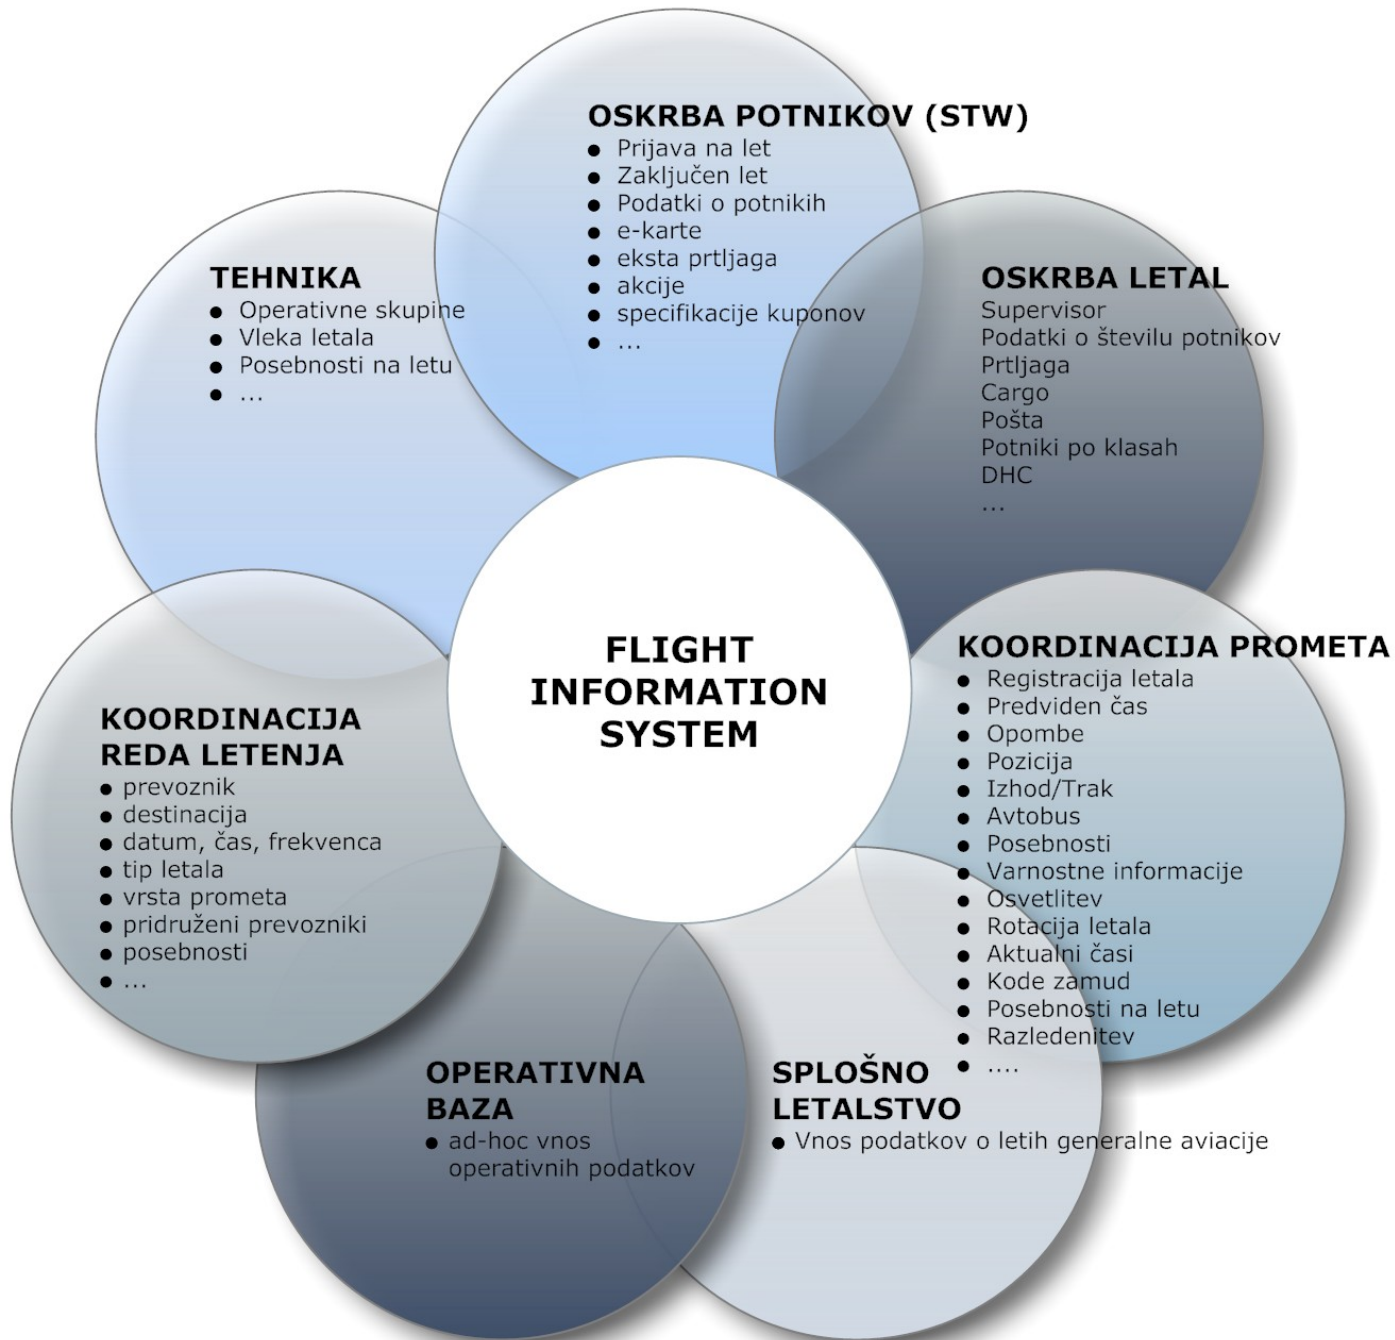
OSKRBA POTNIKOV (STW)
- Prijava na let
- Zaključen let
- Podatki o potnikih
- e-karte
- eksta prtljaga
- akcije
- specifikacije kuponov
- ...

TEHNIKA
- Operativne skupine
- Vleka letala
- Posebnosti na letu
- ...

OSKRBA LETAL
Supervisor
Podatki o številu potnikov
Prtljaga
Cargo
Pošta
Potniki po klasah
DHC
...

FLIGHT INFORMATION SYSTEM

KOORDINACIJA PROMETA
- Registracija letala
- Predviden čas
- Opombe
- Pozicija
- Izhod/Trak
- Avtobus
- Posebnosti
- Varnostne informacije
- Osvetlitev
- Rotacija letala
- Aktualni časi
- Kode zamud
- Posebnosti na letu
- Razledenitev
- ....

KOORDINACIJA REDA LETENJA
- prevoznik
- destinacija
- datum, čas, frekvenca
- tip letala
- vrsta prometa
- pridruženi prevozniki
- posebnosti
- ...

OPERATIVNA BAZA
- ad-hoc vnos operativnih podatkov

SPLOŠNO LETALSTVO
- Vnos podatkov o letih generalne aviacije